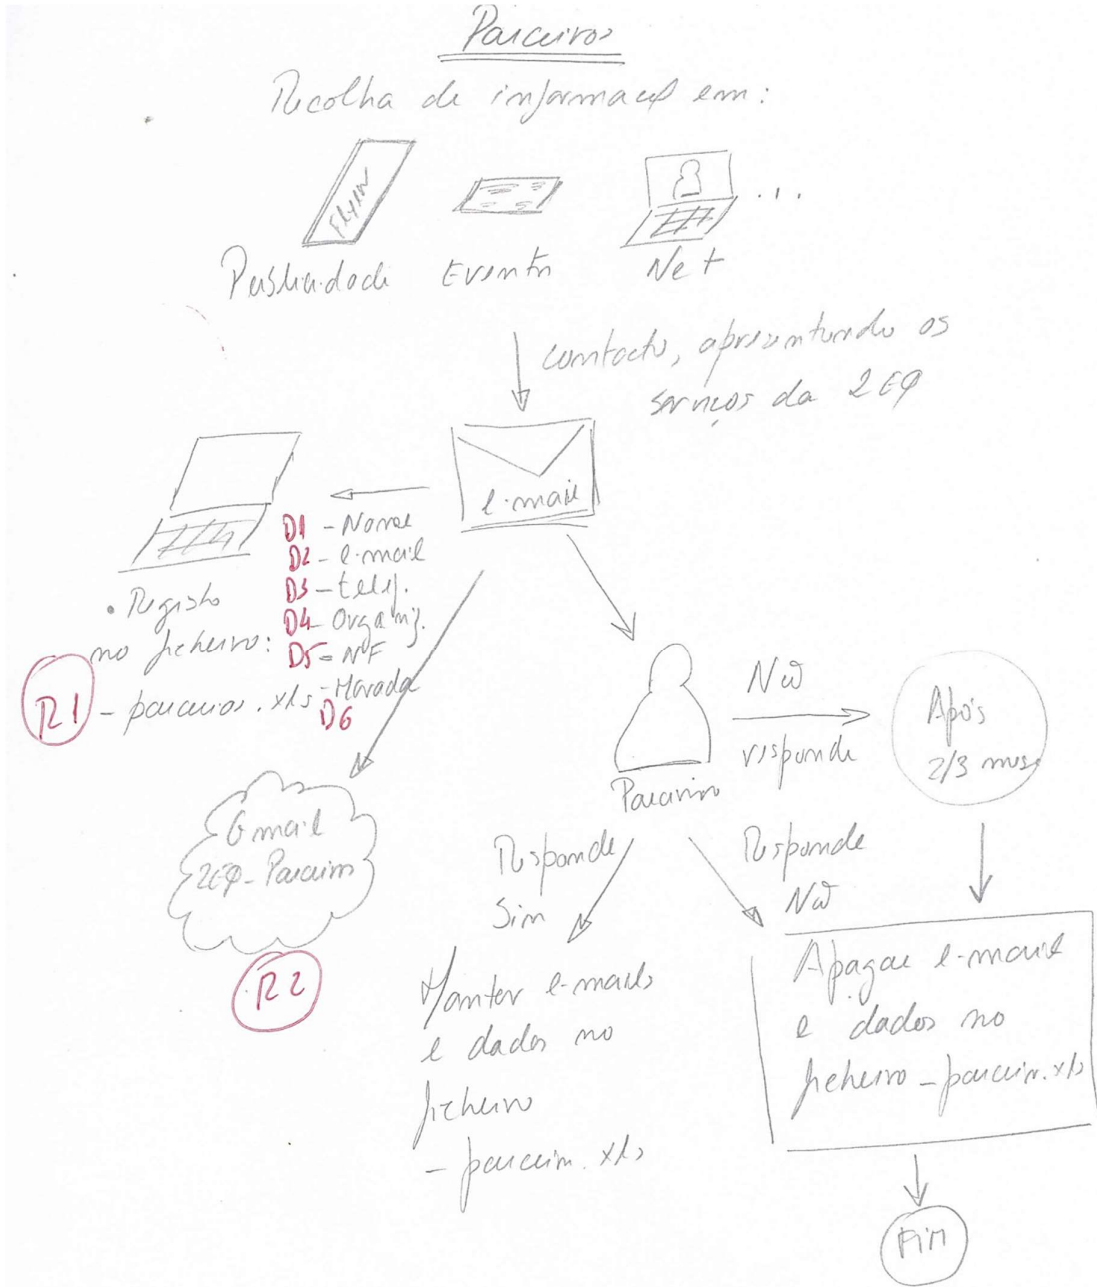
Parceiros

Recolha de informação em:

FLYIN

Publicidade Eventos Net

...

contacto, apresentando os serviços da 2E9

e-mail

D1 - Nome
D2 - e-mail
D3 - telef.
D4 Organiz.
D5 = NIF
D6 - Morada

• Registo no ficheiro:

R1 - parceiros.xls

Gmail 2E9_Parceiros

R2

Parceiro

Não responde

Após 2/3 meses

Responde Sim

Responde Não

Manter e-mails e dados no ficheiro - parceiros.xls

Apagar e-mails e dados no ficheiro_parceiros.xls

FIM